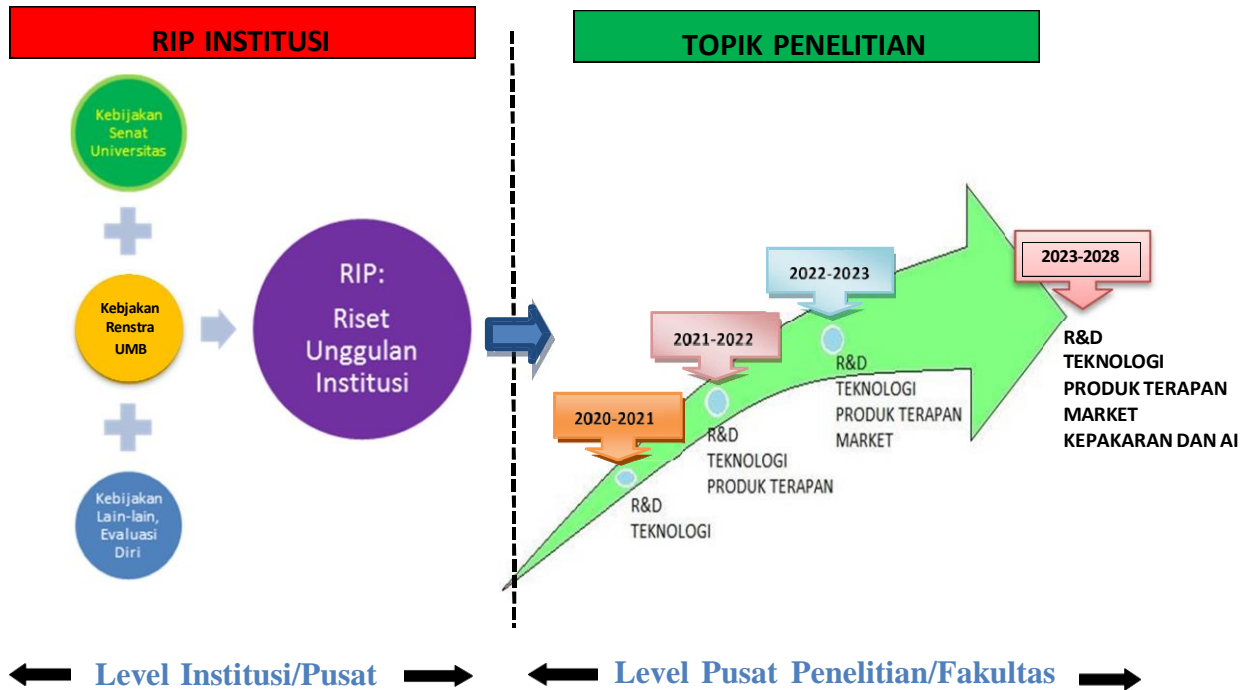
RIP INSTITUSI

Kebijakan Senat Universitas

Kebjakan Renstra UMB

Kebijakan Lain-lain, Evaluasi Diri

RIP: Riset Unggulan Institusi

TOPIK PENELITIAN

2020-2021
R&D
TEKNOLOGI

2021-2022
R&D
TEKNOLOGI
PRODUK TERAPAN

2022-2023
R&D
TEKNOLOGI
PRODUK TERAPAN
MARKET

2023-2028
R&D
TEKNOLOGI
PRODUK TERAPAN
MARKET
KEPAKARAN DAN AI

Level Institusi/Pusat

Level Pusat Penelitian/Fakultas